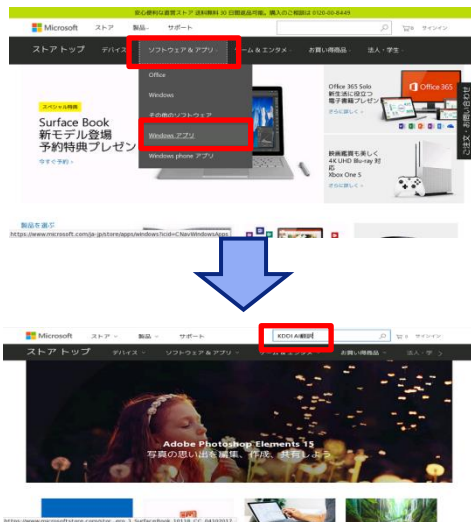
安心便利な直営ストア 送料無料 30 日間返品可能。購入のご相談は 0120-00-8449

Microsoft ストア 製品 サポート サインイン

ストア トップ デバイス ソフトウェア & アプリ ゲーム & エンタメ お買い得商品 法人・学生

Office
Windows
その他のソフトウェア
Windows アプリ
Windows phone アプリ

スペシャル特典
Surface Book
新モデル登場
予約特典プレゼン
今すぐ予約 >

Office 365 Solo
新生活に役立つ
電子書籍プレゼン
さらに詳しく >

Office 365

鉄板電気も楽しく
4K UHD Blu-ray 対応
Xbox One S
さらに詳しく >

ご注文・ご相談はお電話で

製品を選ぶ
https://www.microsoft.com/ja-jp/store/apps/windows?icid=CNavWindowsApps

Microsoft ストア 製品 サポート KDDI AI翻訳 サインイン

ストア トップ デバイス ソフトウェア & アプリ ゲーム & エンタメ お買い得商品 法人・学生

Adobe Photoshop Elements 15
写真の思い出を編集、作成、共有しよう

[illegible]